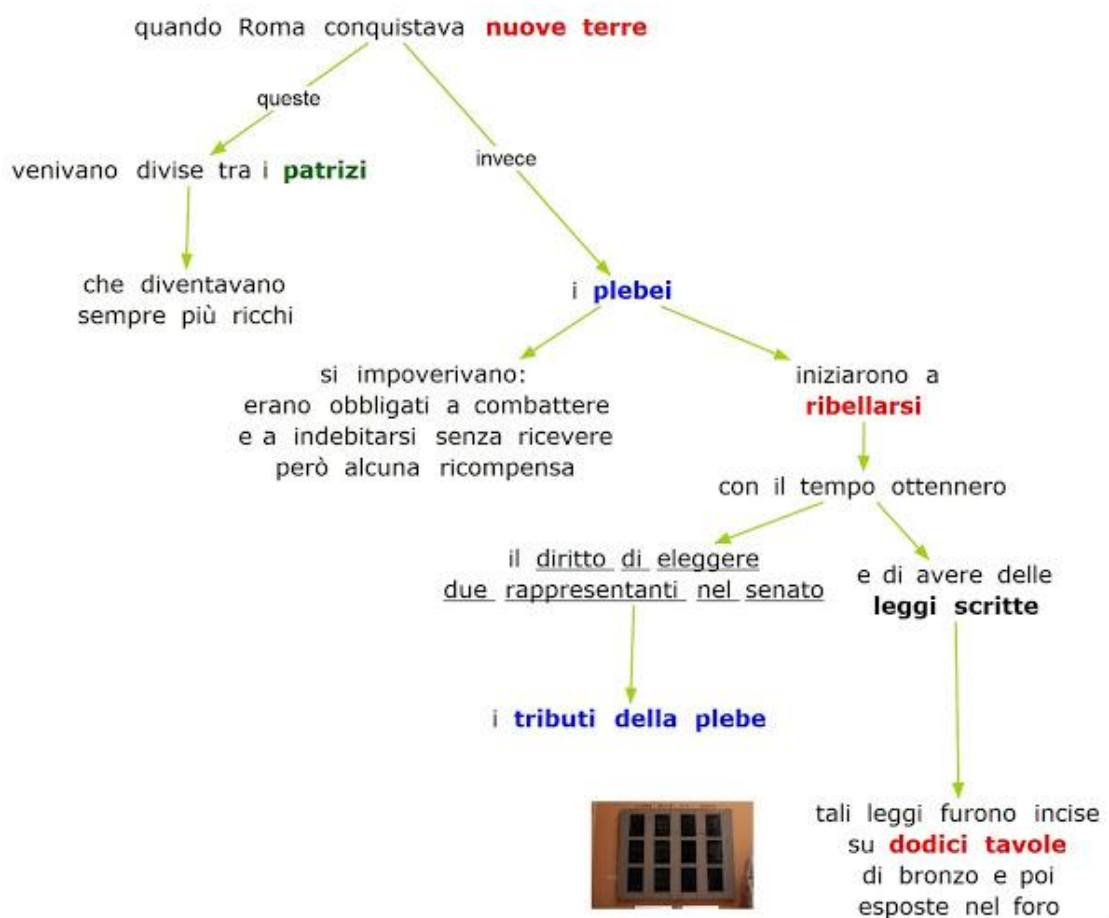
quando Roma conquistava nuove terre

queste

venivano divise tra i patrizi

che diventavano sempre più ricchi

invece

i plebei

si impoverivano: erano obbligati a combattere e a indebitarsi senza ricevere però alcuna ricompensa

iniziarono a ribellarsi

con il tempo ottennero

il diritto di eleggere due rappresentanti nel senato

i tributi della plebe

e di avere delle leggi scritte

tali leggi furono incise su dodici tavole di bronzo e poi esposte nel foro